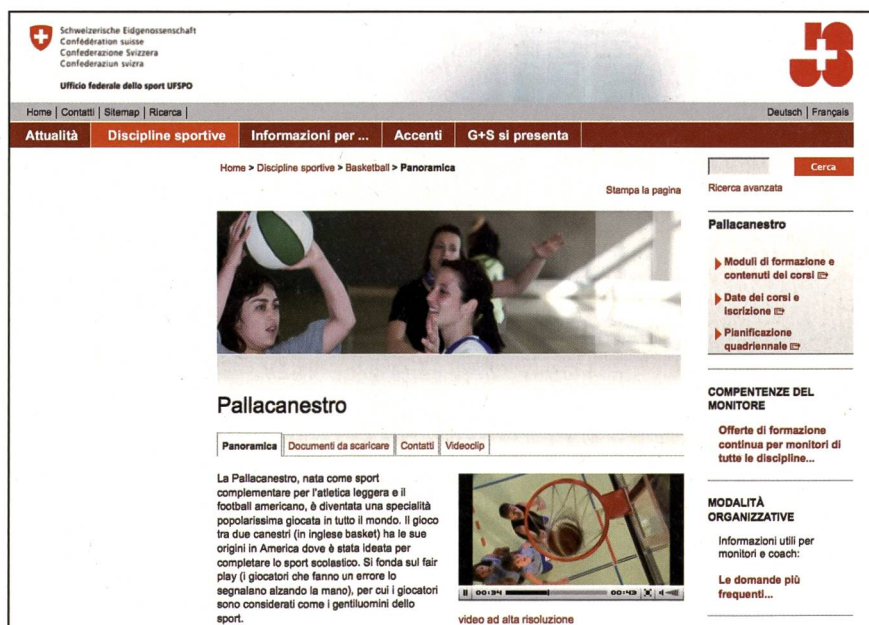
Schweizerische Eidgenossenschaft
Confédération suisse
Confederazione Svizzera
Confederaziun svizra

Ufficio federale dello sport UFSPO

Home | Contatti | Sitemap | Ricerca |

Deutsch | Français

Attualità | Discipline sportive | Informazioni per ... | Accenti | G+S si presenta

Home > Discipline sportive > Basketball > Panoramica

Stampa la pagina

Cerca

Ricerca avanzata

Pallacanestro

Moduli di formazione e contenuti dei corsi

Date dei corsi e iscrizione

Pianificazione quadriennale

COMPENTENZE DEL MONITORE

Offerte di formazione continua per monitori di tutte le discipline...

MODALITÀ ORGANIZZATIVE

Informazioni utili per monitori e coach:

Le domande più frequenti...

Pallacanestro

Panoramica | Documenti da scaricare | Contatti | Videoclip

La Pallacanestro, nata come sport complementare per l'atletica leggera e il football americano, è diventata una specialità popolarissima giocata in tutto il mondo. Il gioco tra due canestri (in inglese basket) ha le sue origini in America dove è stata ideata per completare lo sport scolastico. Si fonda sul fair play (i giocatori che fanno un errore lo segnalano alzando la mano), per cui i giocatori sono considerati come i gentiluomini dello sport.

00:34 00:43

video ad alta risoluzione